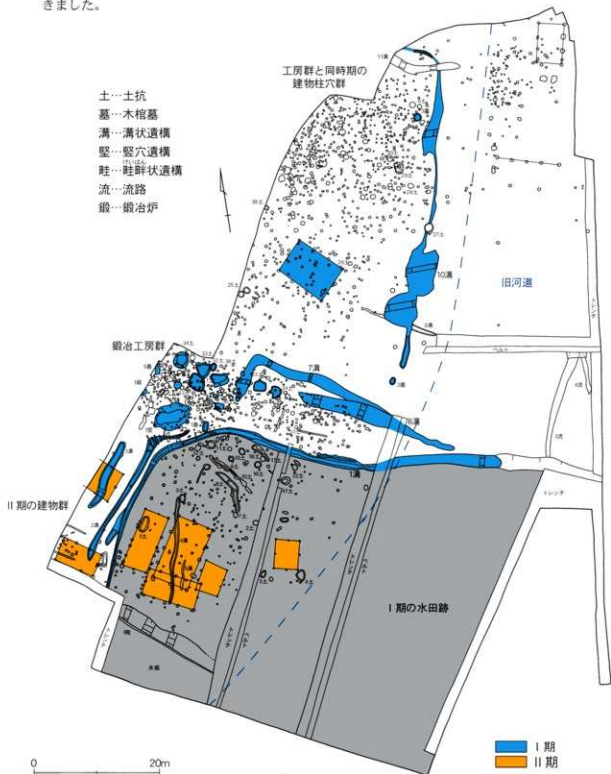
きました。

工房群と同時期の建物柱穴群

土…土抗
墓…木棺墓
溝…溝状遺構
竪…竪穴遺構
畦…畦畔状遺構
流…流路
鍛…鍛冶炉

けいはん

旧河道

10溝

鍛冶工房群

7溝

1溝

II 期の建物群

I 期の水田跡

トレンチ

0 20m

I 期
II 期